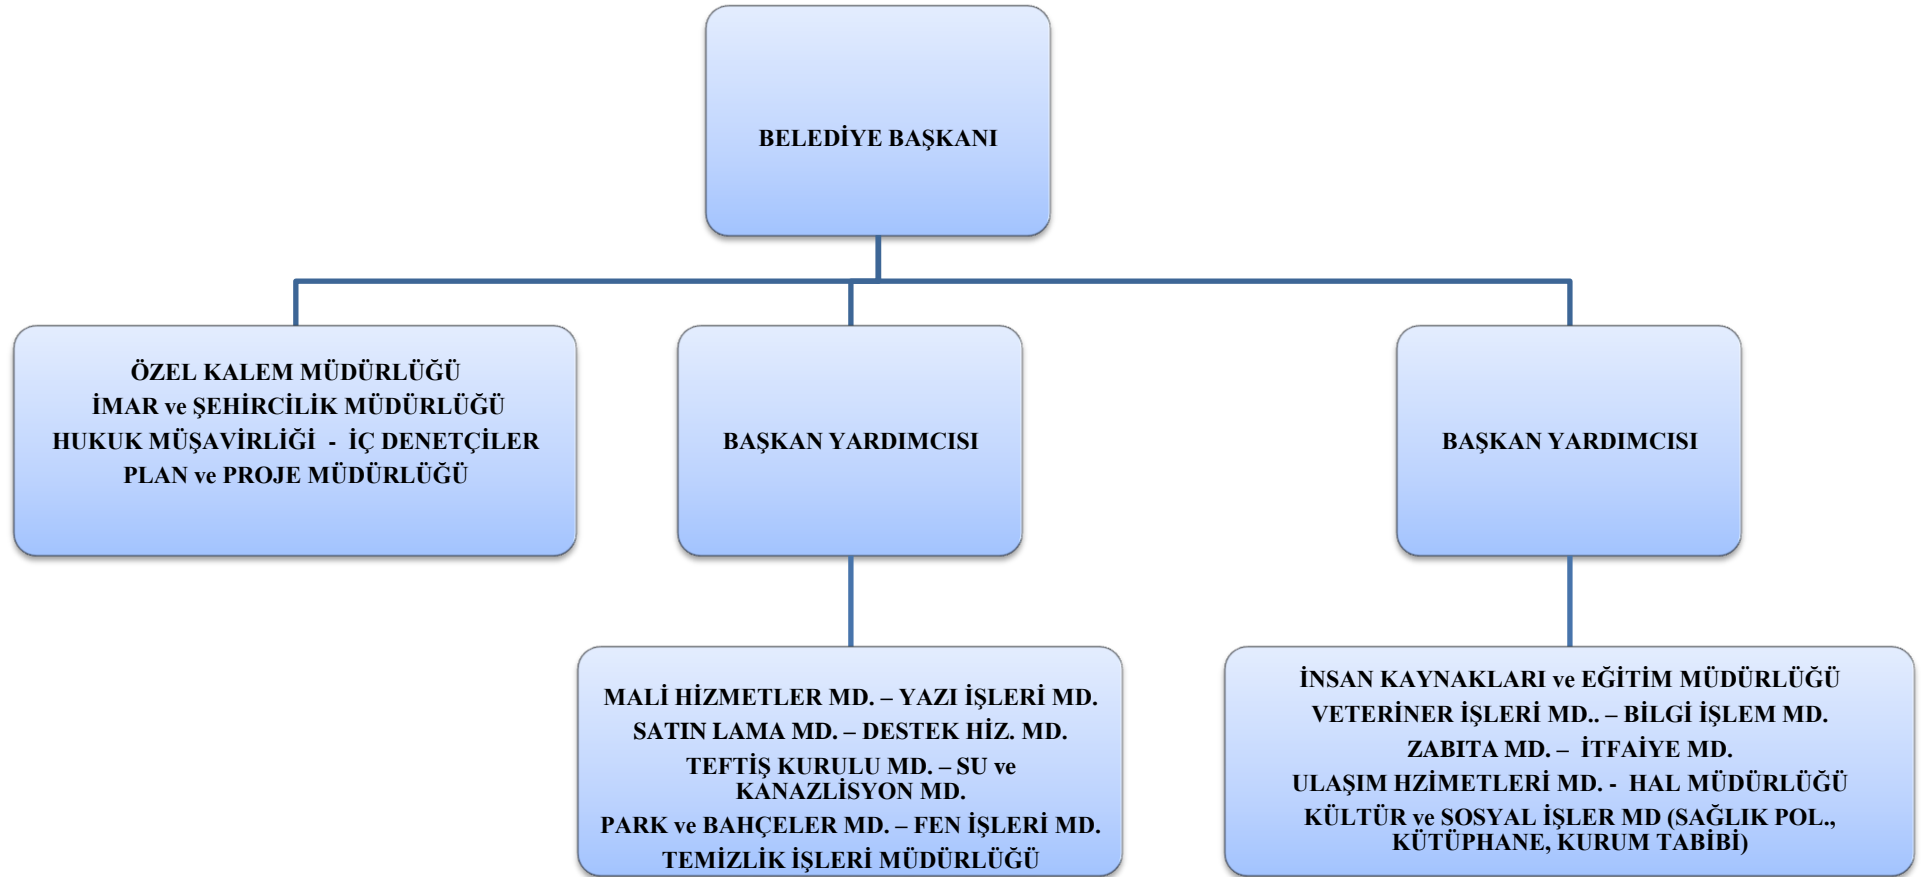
BELEDİYE BAŞKANI

ÖZEL KALEM MÜDÜRLÜĞÜ
İMAR ve ŞEHİRCİLİK MÜDÜRLÜĞÜ
HUKUK MÜŞAVİRLİĞİ - İÇ DENETÇİLER
PLAN ve PROJE MÜDÜRLÜĞÜ

BAŞKAN YARDIMCISI

BAŞKAN YARDIMCISI

MALİ HİZMETLER MD. – YAZI İŞLERİ MD.
SATIN LAMA MD. – DESTEK HİZ. MD.
TEFTİŞ KURULU MD. – SU ve KANAZLİSYON MD.
PARK ve BAHÇELER MD. – FEN İŞLERİ MD.
TEMİZLİK İŞLERİ MÜDÜRLÜĞÜ

İNSAN KAYNAKLARI ve EĞİTİM MÜDÜRLÜĞÜ
VETERİNER İŞLERİ MD.. – BİLGİ İŞLEM MD.
ZABITA MD. – İTFAİYE MD.
ULAŞIM HZİMETLERİ MD. - HAL MÜDÜRLÜĞÜ
KÜLTÜR ve SOSYAL İŞLER MD (SAĞLIK POL., KÜTÜPHANE, KURUM TABİBİ)